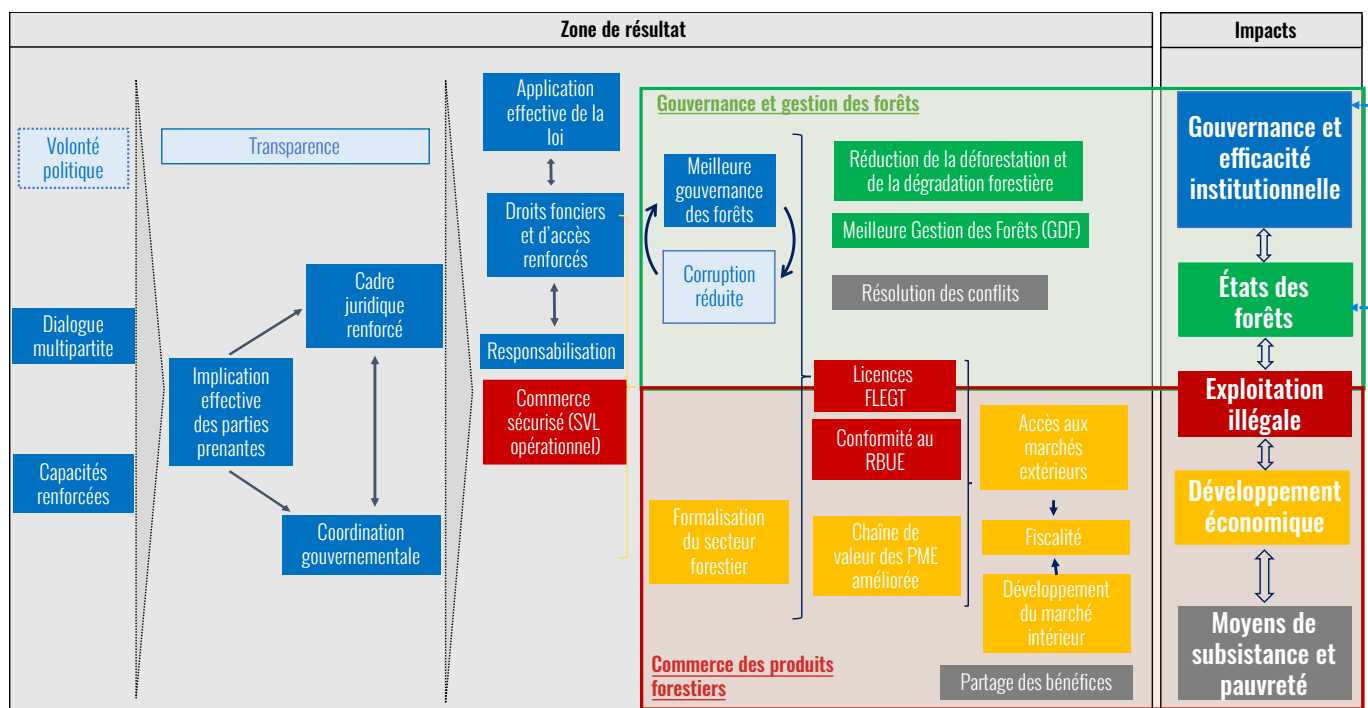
Zone de résultat

Impacts

Volonté politique

Dialogue multipartite

Capacités renforcées

Transparence

Implication effective des parties prenantes

Cadre juridique renforcé

Coordination gouvernementale

Application effective de la loi

Droits fonciers et d'accès renforcés

Responsabilisation

Commerce sécurisé (SVL opérationnel)

Gouvernance et gestion des forêts

Meilleure gouvernance des forêts

Corruption réduite

Réduction de la déforestation et de la dégradation forestière

Meilleure Gestion des Forêts (GDF)

Résolution des conflits

Licences FLEGT

Conformité au RBUE

Formalisation du secteur forestier

Chaîne de valeur des PME améliorée

Accès aux marchés extérieurs

Fiscalité

Développement du marché intérieur

Partage des bénéfices

Commerce des produits forestiers

Gouvernance et efficacité institutionnelle

États des forêts

Exploitation illégale

Développement économique

Moyens de subsistance et pauvreté